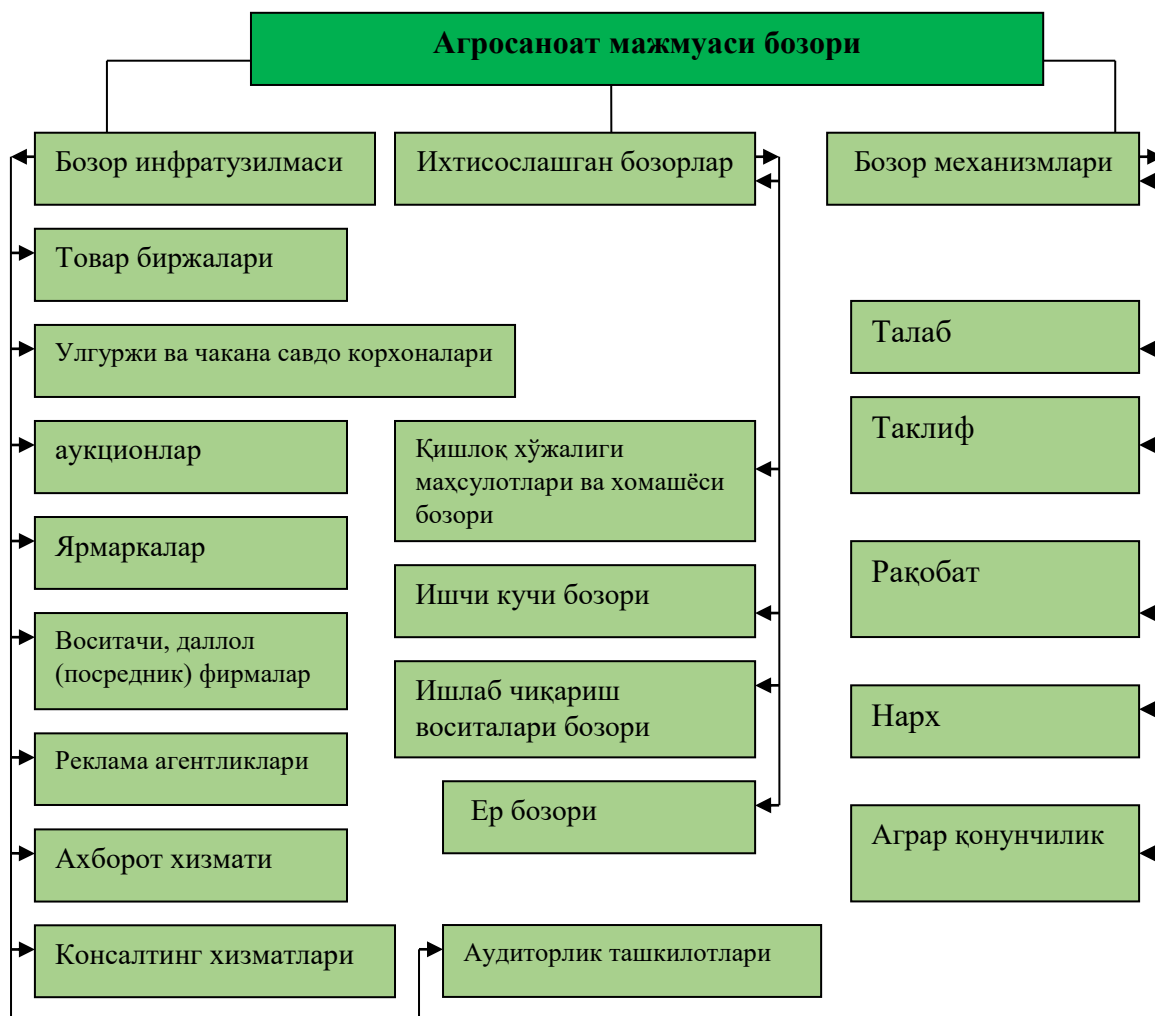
Агросаноат мажмуаси бозори

Бозор инфратузилмаси

Ихтисослашган бозорлар

Бозор механизмлари

Товар биржалари

Улгуржи ва чакана савдо корхоналари

аукционлар

Ярмаркалар

Воситачи, даллол (посредник) фирмалар

Реклама агентликлари

Ахборот хизмати

Консалтинг хизматлари

Қишлоқ хўжалиги маҳсулотлари ва хомашёси бозори

Ишчи кучи бозори

Ишлаб чиқариш воситалари бозори

Ер бозори

Аудиторлик ташкилотлари

Талаб

Таклиф

Рақобат

Нарх

Аграр қонунчилик